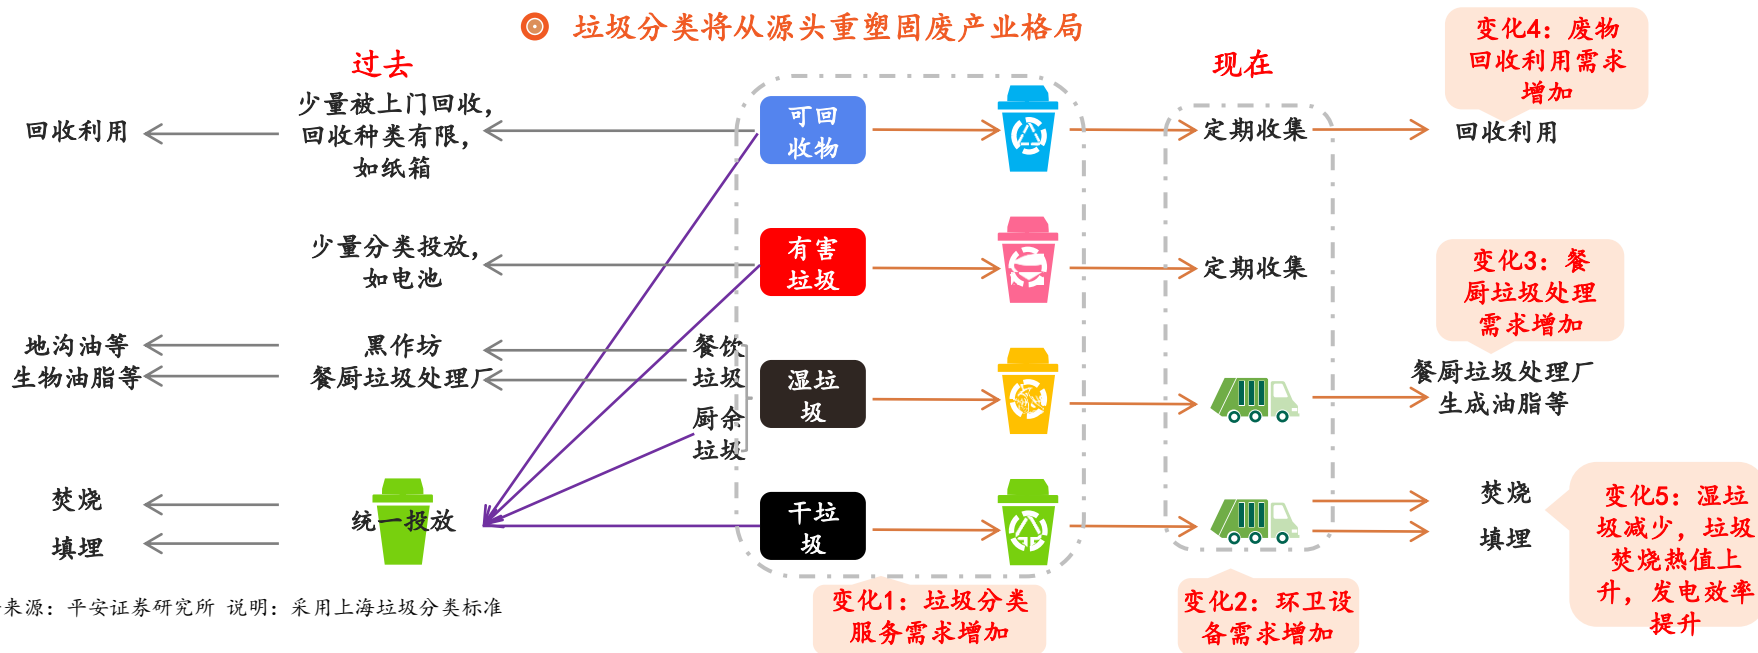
垃圾分类将从源头重塑固废产业格局

过去

现在

变化4：废物回收利用需求增加

回收利用

少量被上门回收，回收种类有限，如纸箱

可回收物

定期收集

回收利用

少量分类投放，如电池

有害垃圾

定期收集

变化3：餐厨垃圾处理需求增加

地沟油等
生物油脂等

黑作坊
餐厨垃圾处理厂

餐饮垃圾
厨余垃圾

湿垃圾

餐厨垃圾处理厂
生成油脂等

焚烧

填埋

统一投放

干垃圾

焚烧

填埋

变化5：湿垃圾减少，垃圾焚烧热值上升，发电效率提升

来源：平安证券研究所 说明：采用上海垃圾分类标准

变化1：垃圾分类服务需求增加

变化2：环卫设备需求增加